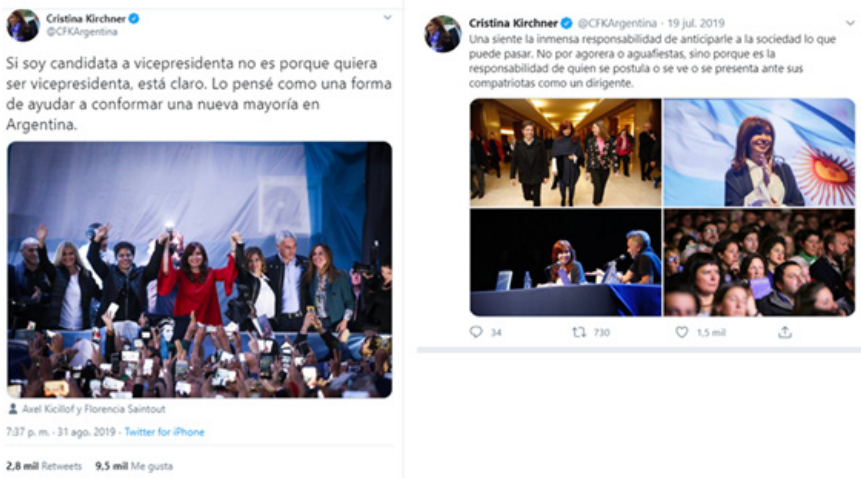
Cristina Kirchner
@CFKArgentina

Si soy candidata a vicepresidenta no es porque quiera ser vicepresidenta, está claro. Lo pensé como una forma de ayudar a conformar una nueva mayoría en Argentina.

Axel Kicillof y Florencia Saintout

7:37 p. m. - 31 ago. 2019 · Twitter for iPhone

2,8 mil Retweets 9,5 mil Me gusta

Cristina Kirchner @CFKArgentina · 19 jul. 2019
Una siente la inmensa responsabilidad de anticiparle a la sociedad lo que puede pasar. No por agorera o aguafiestas, sino porque es la responsabilidad de quien se postula o se ve o se presenta ante sus compatriotas como un dirigente.

34 730 1,5 mil